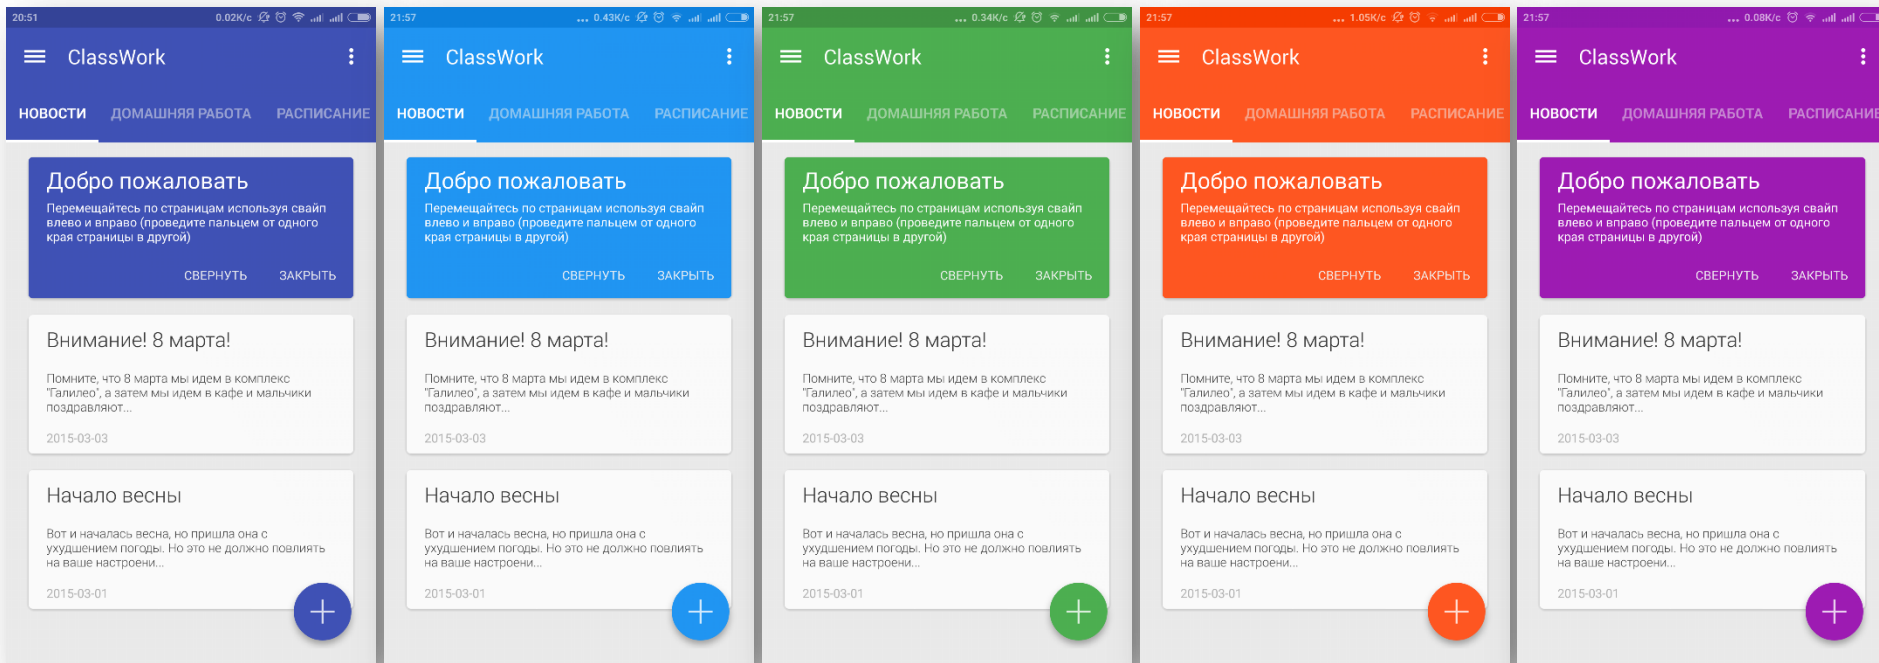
20:51 0.02K/c

ClassWork

НОВОСТИ ДОМАШНЯЯ РАБОТА РАСПИСАНИЕ

Добро пожаловать

Перемещайтесь по страницам используя свайп влево и вправо (проведите пальцем от одного края страницы в другой)

СВЕРНУТЬ ЗАКРЫТЬ

Внимание! 8 марта!

Помните, что 8 марта мы идем в комплекс 'Галилео', а затем мы идем в кафе и мальчики поздравляют...

2015-03-03

Начало весны

Вот и началась весна, но пришла она с ухудшением погоды. Но это не должно повлиять на ваше настроени...

2015-03-01

21:57 0.43K/c

ClassWork

НОВОСТИ ДОМАШНЯЯ РАБОТА РАСПИСАНИЕ

Добро пожаловать

Перемещайтесь по страницам используя свайп влево и вправо (проведите пальцем от одного края страницы в другой)

СВЕРНУТЬ ЗАКРЫТЬ

Внимание! 8 марта!

Помните, что 8 марта мы идем в комплекс 'Галилео', а затем мы идем в кафе и мальчики поздравляют...

2015-03-03

Начало весны

Вот и началась весна, но пришла она с ухудшением погоды. Но это не должно повлиять на ваше настроени...

2015-03-01

21:57 0.34K/c

ClassWork

НОВОСТИ ДОМАШНЯЯ РАБОТА РАСПИСАНИЕ

Добро пожаловать

Перемещайтесь по страницам используя свайп влево и вправо (проведите пальцем от одного края страницы в другой)

СВЕРНУТЬ ЗАКРЫТЬ

Внимание! 8 марта!

Помните, что 8 марта мы идем в комплекс 'Галилео', а затем мы идем в кафе и мальчики поздравляют...

2015-03-03

Начало весны

Вот и началась весна, но пришла она с ухудшением погоды. Но это не должно повлиять на ваше настроени...

2015-03-01

21:57 1.05K/c

ClassWork

НОВОСТИ ДОМАШНЯЯ РАБОТА РАСПИСАНИЕ

Добро пожаловать

Перемещайтесь по страницам используя свайп влево и вправо (проведите пальцем от одного края страницы в другой)

СВЕРНУТЬ ЗАКРЫТЬ

Внимание! 8 марта!

Помните, что 8 марта мы идем в комплекс 'Галилео', а затем мы идем в кафе и мальчики поздравляют...

2015-03-03

Начало весны

Вот и началась весна, но пришла она с ухудшением погоды. Но это не должно повлиять на ваше настроени...

2015-03-01

21:57 0.08K/c

ClassWork

НОВОСТИ ДОМАШНЯЯ РАБОТА РАСПИСАНИЕ

Добро пожаловать

Перемещайтесь по страницам используя свайп влево и вправо (проведите пальцем от одного края страницы в другой)

СВЕРНУТЬ ЗАКРЫТЬ

Внимание! 8 марта!

Помните, что 8 марта мы идем в комплекс 'Галилео', а затем мы идем в кафе и мальчики поздравляют...

2015-03-03

Начало весны

Вот и началась весна, но пришла она с ухудшением погоды. Но это не должно повлиять на ваше настроени...

2015-03-01